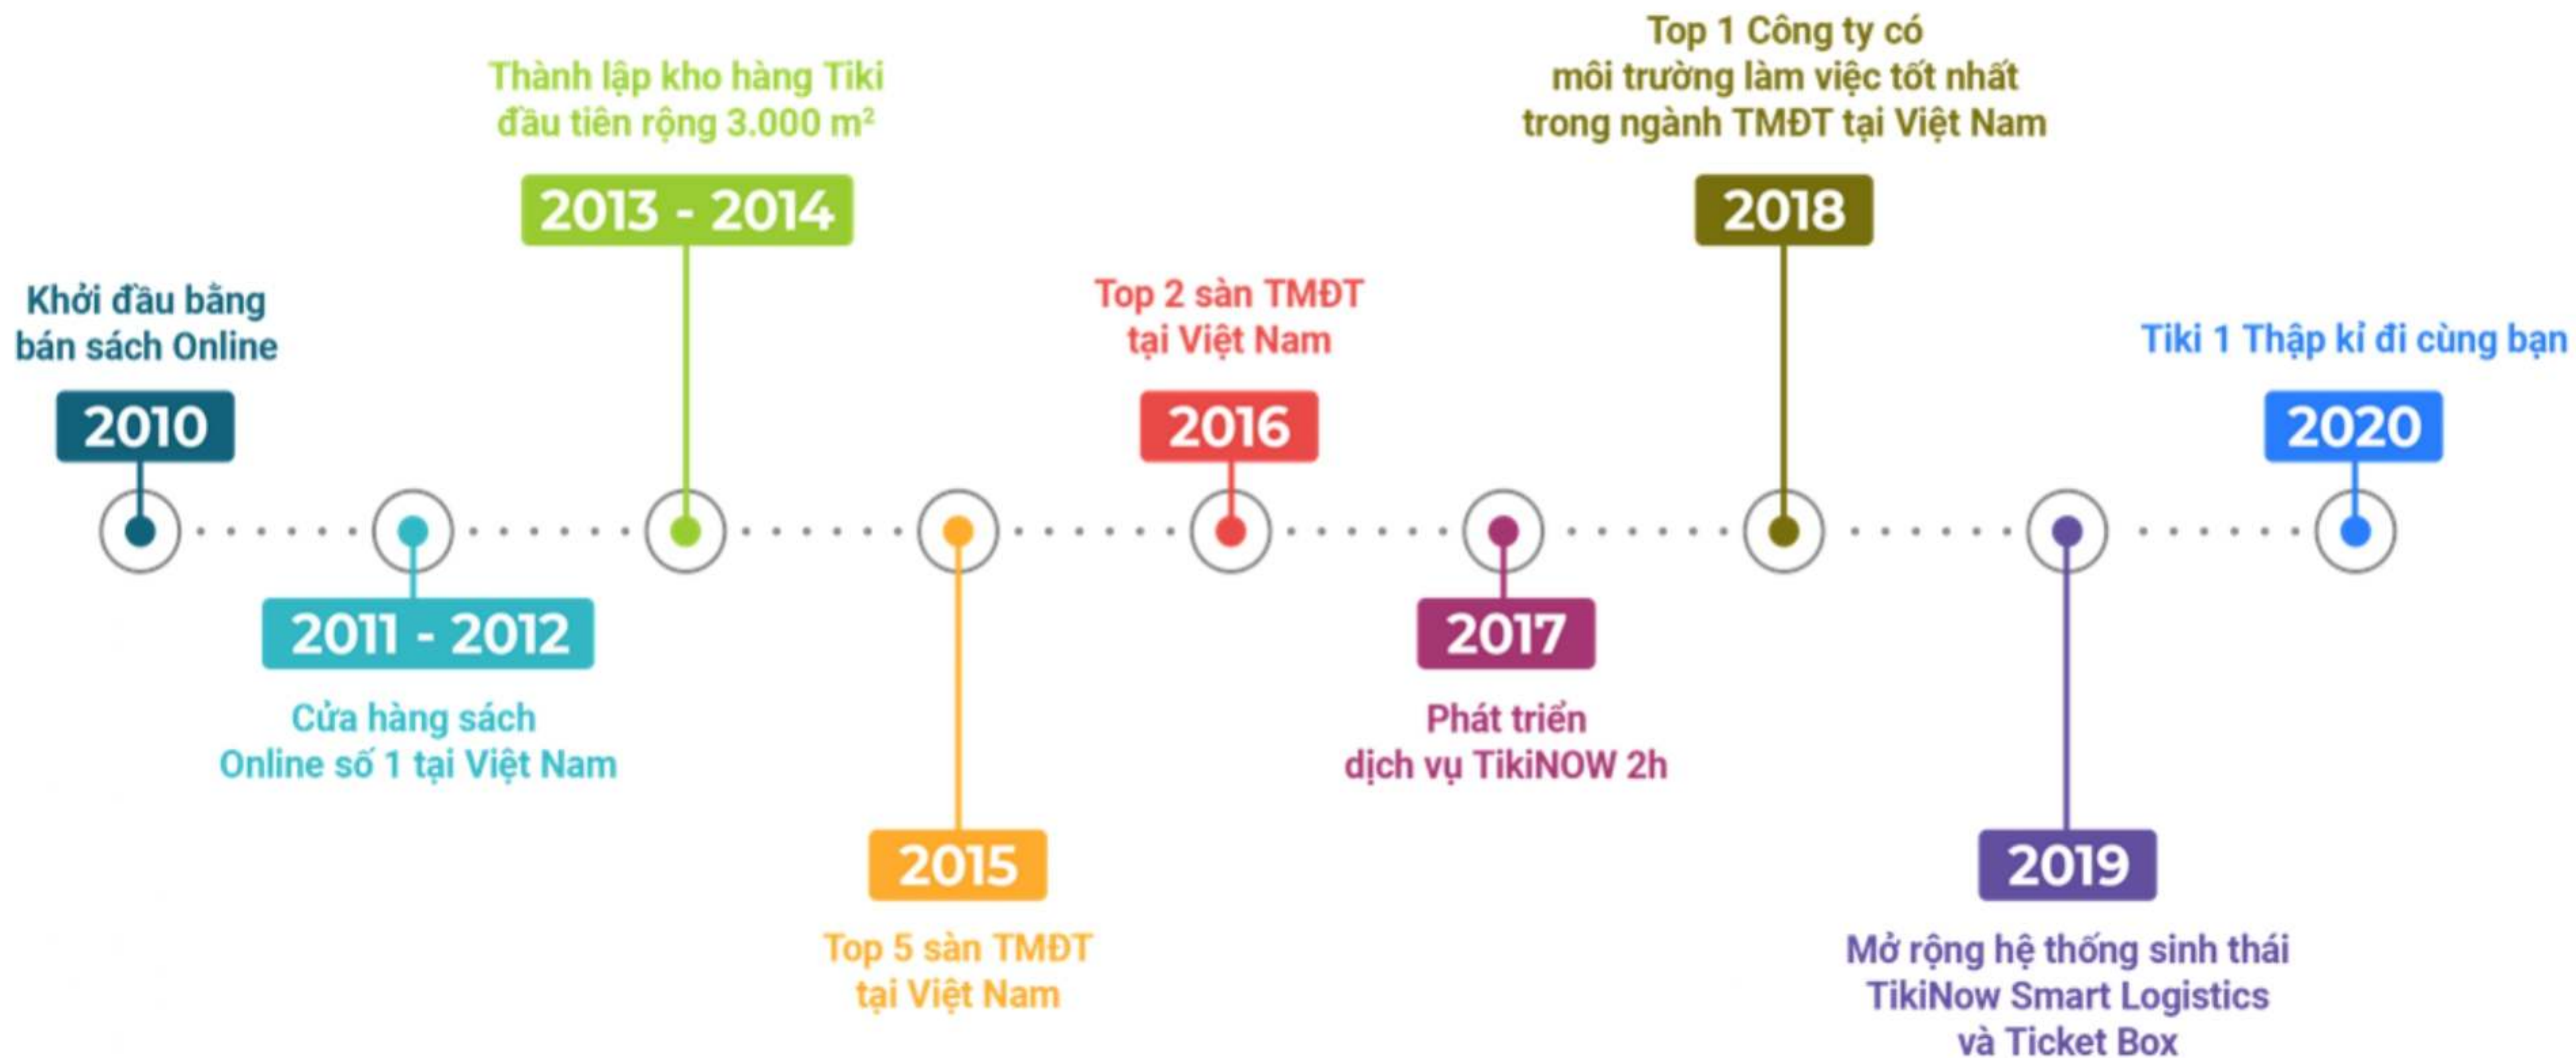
Khởi đầu bằng bán sách Online

2010

2011 - 2012

Cửa hàng sách Online số 1 tại Việt Nam

Thành lập kho hàng Tiki đầu tiên rộng 3.000 m²

2013 - 2014

2015

Top 5 sàn TMĐT tại Việt Nam

Top 2 sàn TMĐT tại Việt Nam

2016

2017

Phát triển dịch vụ TikiNOW 2h

Top 1 Công ty có môi trường làm việc tốt nhất trong ngành TMĐT tại Việt Nam

2018

2019

Mở rộng hệ thống sinh thái TikiNow Smart Logistics và Ticket Box

Tiki 1 Thập kỉ đi cùng bạn

2020